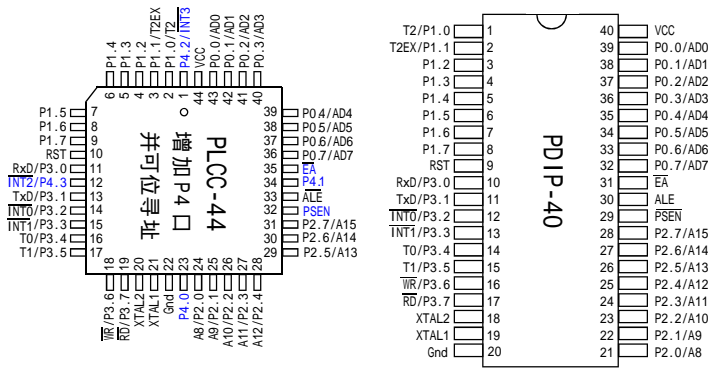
P1.4
P1.3
P1.2
P1.1/T2EX
P1.0/T2
P4.2/$\overline{INT3}$
VCC
P0.0/AD0
P0.1/AD1
P0.2/AD2
P0.3/AD3

6 5 4 3 2 1 44 43 42 41 40

P1.5 7
P1.6 8
P1.7 9
RST 10
RxD/P3.0 11
$\overline{INT2}$/P4.3 12
TxD/P3.1 13
$\overline{INT0}$/P3.2 14
$\overline{INT1}$/P3.3 15
T0/P3.4 16
T1/P3.5 17

39 P0.4/AD4
38 P0.5/AD5
37 P0.6/AD6
36 P0.7/AD7
35 $\overline{EA}$
34 P4.1
33 $\overline{ALE}$
32 PSEN
31 P2.7/A15
30 P2.6/A14
29 P2.5/A13

PLCC-44
增加P4口
并可位寻址

18 19 20 21 22 23 24 25 26 27 28

$\overline{WR}$/P3.6
$\overline{RD}$/P3.7
XTAL2
XTAL1
Gnd
P4.0
A8/P2.0
A9/P2.1
A10/P2.2
A11/P2.3
A12/P2.4

PDIP-40

| | | | |
|---|---|---|---|
| T2/P1.0 | 1 | 40 | VCC |
| T2EX/P1.1 | 2 | 39 | P0.0/AD0 |
| P1.2 | 3 | 38 | P0.1/AD1 |
| P1.3 | 4 | 37 | P0.2/AD2 |
| P1.4 | 5 | 36 | P0.3/AD3 |
| P1.5 | 6 | 35 | P0.4/AD4 |
| P1.6 | 7 | 34 | P0.5/AD5 |
| P1.7 | 8 | 33 | P0.6/AD6 |
| RST | 9 | 32 | P0.7/AD7 |
| RxD/P3.0 | 10 | 31 | $\overline{EA}$ |
| TxD/P3.1 | 11 | 30 | ALE |
| $\overline{INT0}$/P3.2 | 12 | 29 | $\overline{PSEN}$ |
| $\overline{INT1}$/P3.3 | 13 | 28 | P2.7/A15 |
| T0/P3.4 | 14 | 27 | P2.6/A14 |
| T1/P3.5 | 15 | 26 | P2.5/A13 |
| $\overline{WR}$/P3.6 | 16 | 25 | P2.4/A12 |
| $\overline{RD}$/P3.7 | 17 | 24 | P2.3/A11 |
| XTAL2 | 18 | 23 | P2.2/A10 |
| XTAL1 | 19 | 22 | P2.1/A9 |
| Gnd | 20 | 21 | P2.0/A8 |